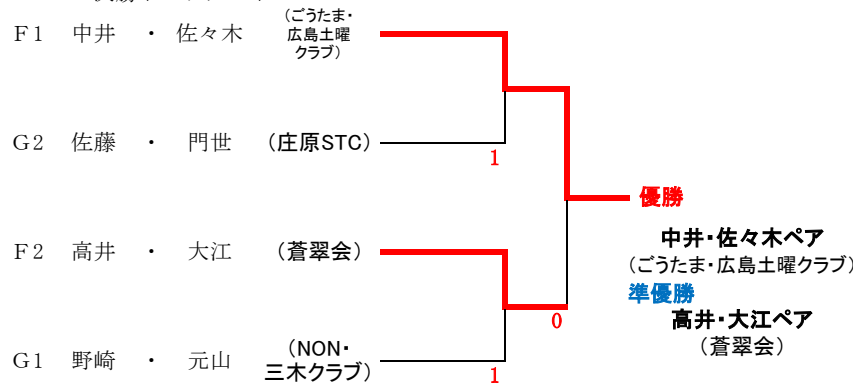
F1 中井 ・ 佐々木 （ごうたま・広島土曜クラブ）

G2 佐藤 ・ 門世 （庄原STC）

1

F2 高井 ・ 大江 （蒼翠会）

0

G1 野崎 ・ 元山 （NON・三木クラブ）

1

優勝

中井・佐々木ペア
（ごうたま・広島土曜クラブ）

準優勝

高井・大江ペア
（蒼翠会）